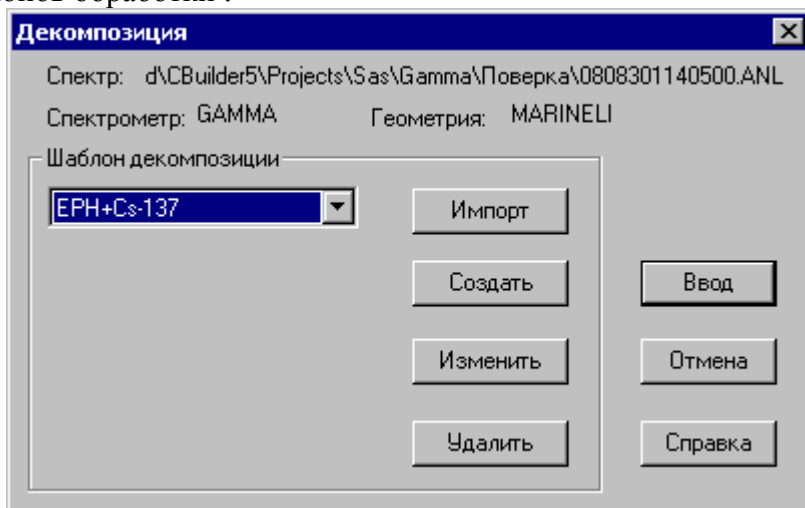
онов обработки".

Декомпозиция

Спектр: d\CBuilder5\Projects\Sas\Gamma\Поверка\0808301140500.ANL

Спектрометр: GAMMA Геометрия: MARINELI

Шаблон декомпозиции

EPH+Cs-137

Импорт

Создать

Изменить

Удалить

Ввод

Отмена

Справка